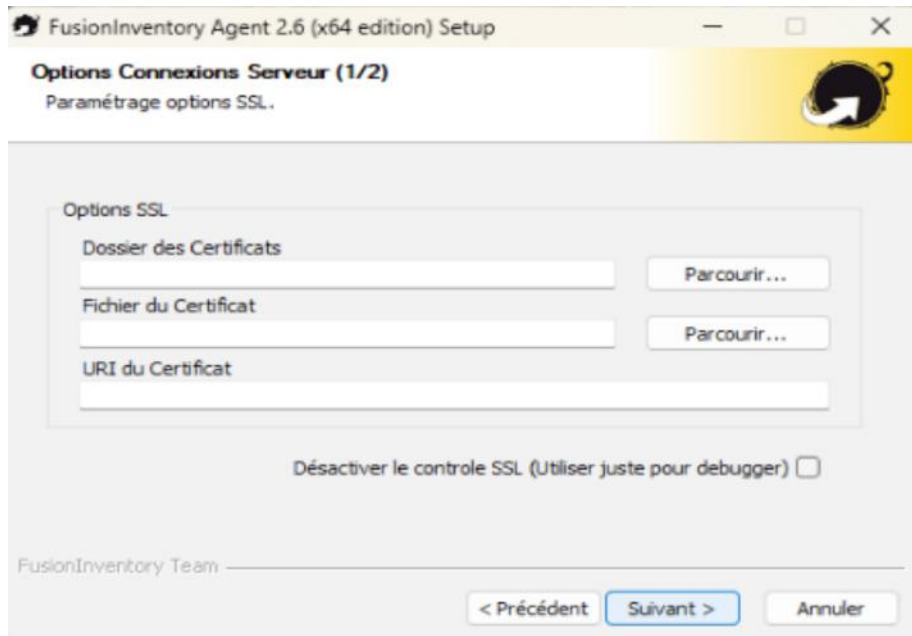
FusionInventory Agent 2.6 (x64 edition) Setup

Options Connexions Serveur (1/2)
Paramétrage options SSL.

Options SSL

Dossier des Certificats

Parcourir...

Fichier du Certificat

Parcourir...

URI du Certificat

Désactiver le controle SSL (Utiliser juste pour debugger)

FusionInventory Team

< Précédent

Suivant >

Annuler